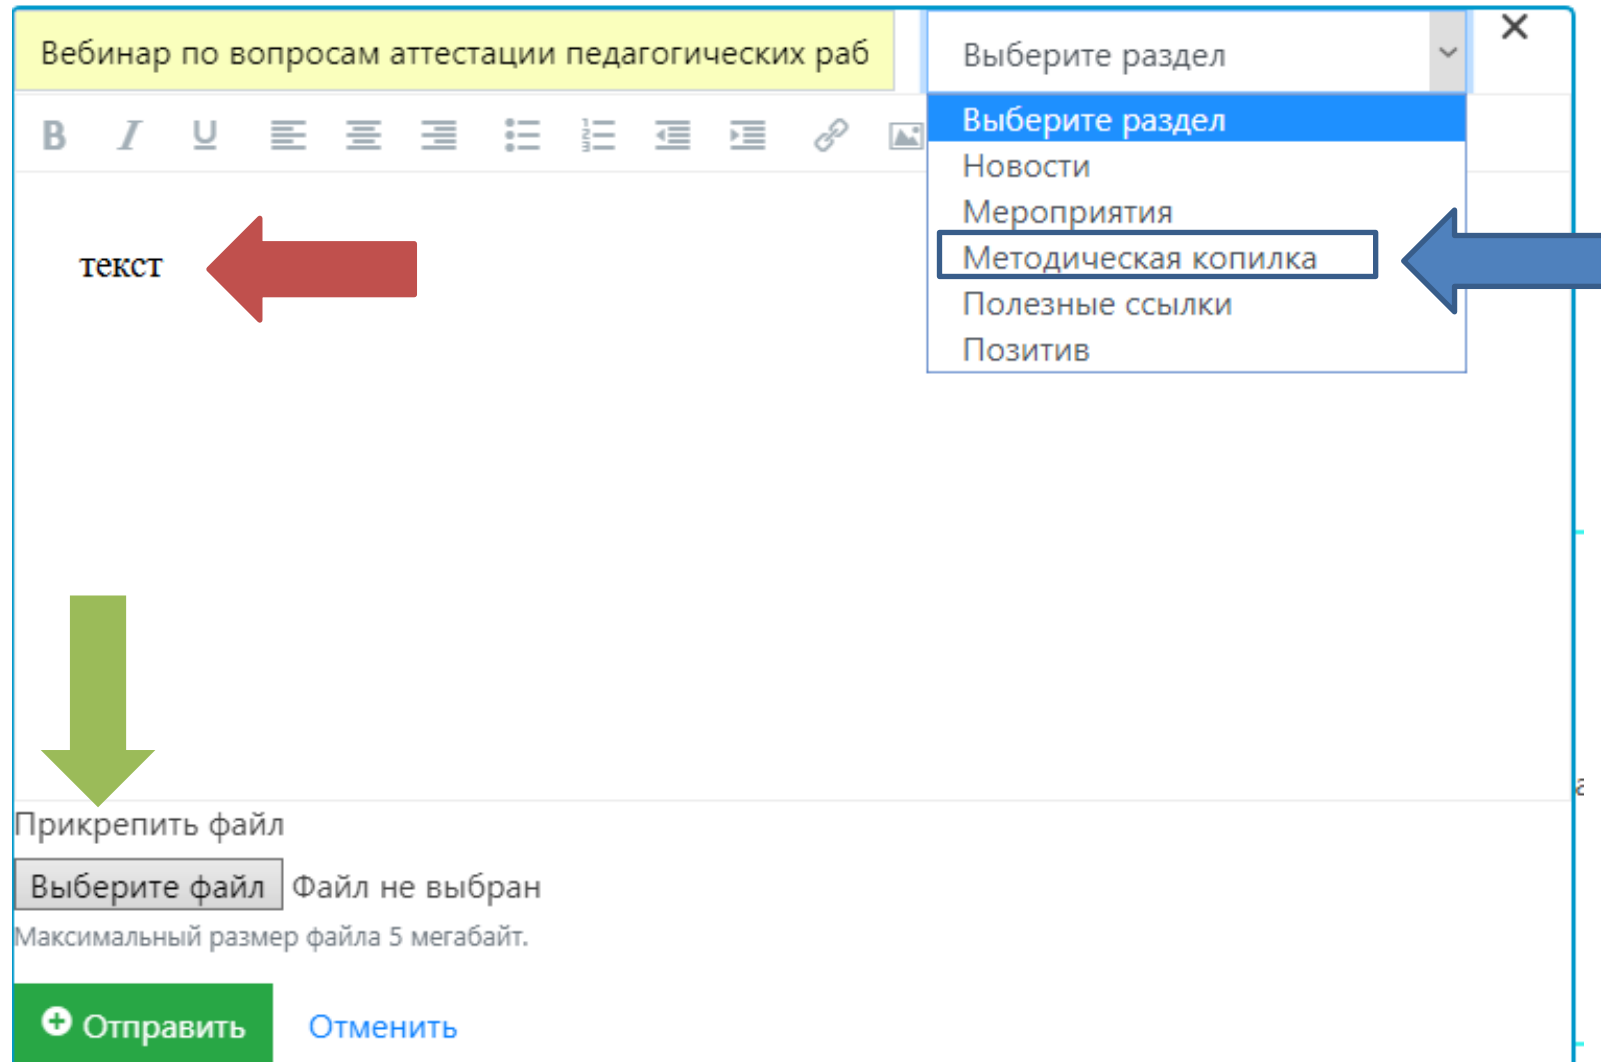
Вебинар по вопросам аттестации педагогических раб

Выберите раздел

Выберите раздел
Новости
Мероприятия
Методическая копилка
Полезные ссылки
Позитив

B I U

текст

Прикрепить файл

Выберите файл Файл не выбран

Максимальный размер файла 5 мегабайт.

Отправить Отменить